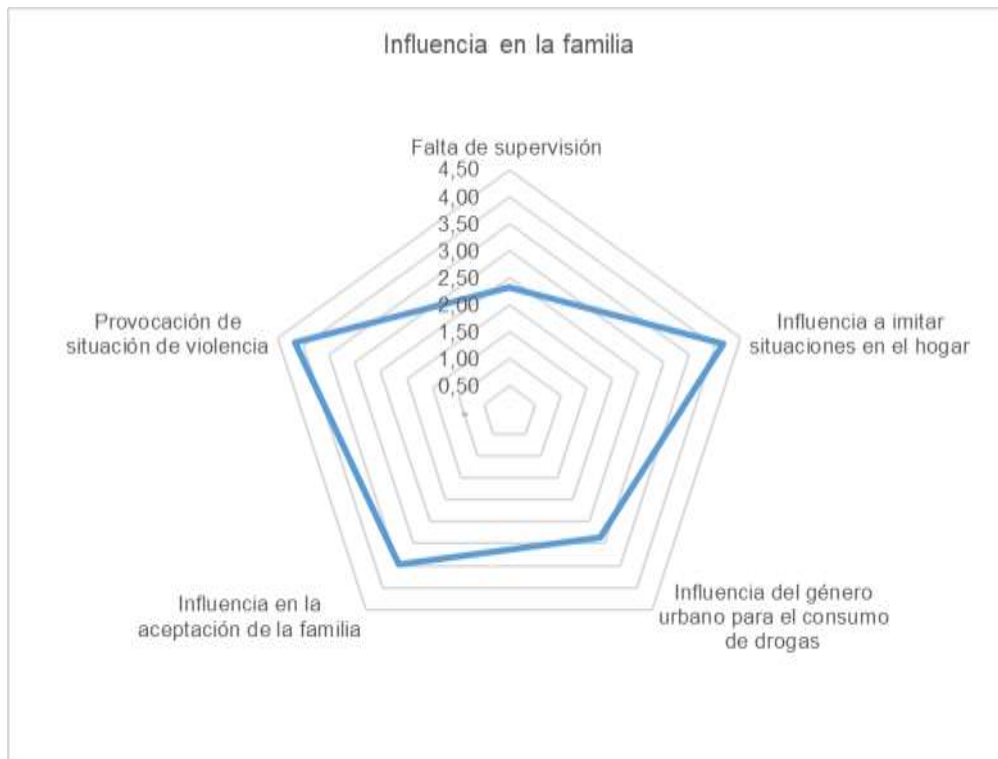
Influencia en la familia

Falta de supervisión

4,50
4,00
3,50
3,00
2,50
2,00
1,50
1,00
0,50
-

Influencia a imitar situaciones en el hogar

Influencia del género urbano para el consumo de drogas

Influencia en la aceptación de la familia

Provocación de situación de violencia